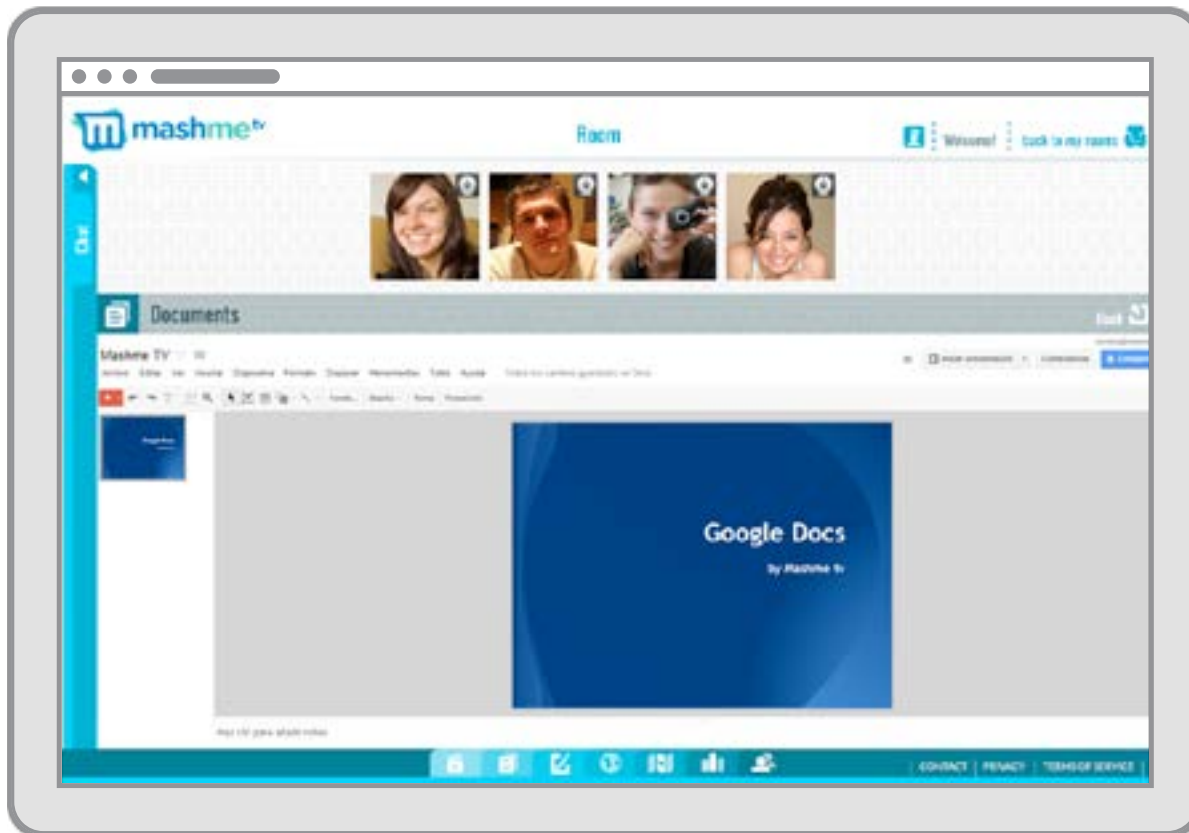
mashme tv

Room

Welcome! | back to my rooms

Chat

Documents

Back

Mashme TV

Archivo Editar Ver Insertar Diapositiva Formato Disponer Herramientas Tabla Ayuda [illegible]

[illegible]

Google Docs

by Mashme tv

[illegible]

CONTACT | PRIVACY | TERMS OF SERVICE